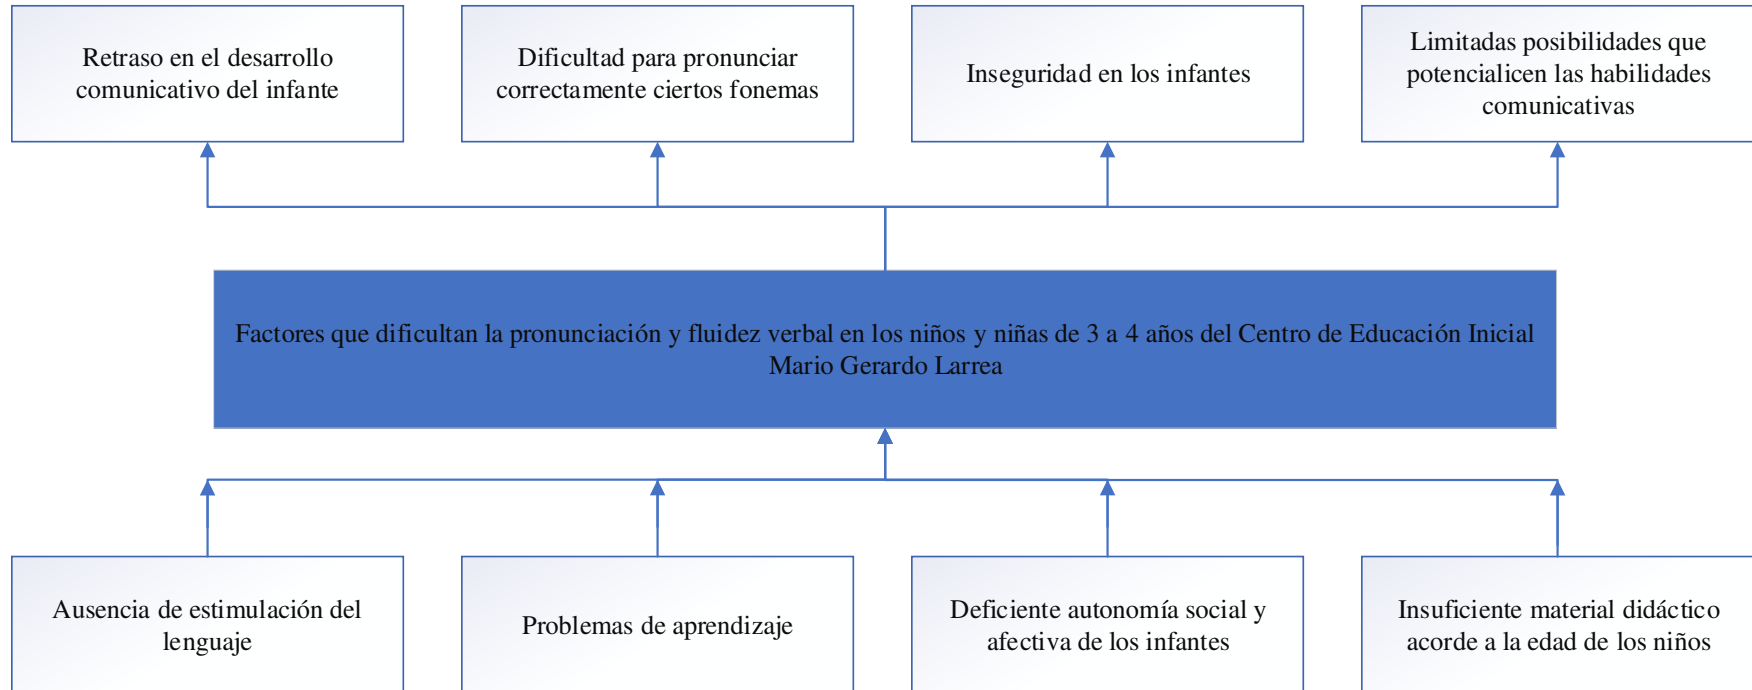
Retraso en el desarrollo comunicativo del infante

Dificultad para pronunciar correctamente ciertos fonemas

Inseguridad en los infantes

Limitadas posibilidades que potencialicen las habilidades comunicativas

Factores que dificultan la pronunciación y fluidez verbal en los niños y niñas de 3 a 4 años del Centro de Educación Inicial Mario Gerardo Larrea

Ausencia de estimulación del lenguaje

Problemas de aprendizaje

Deficiente autonomía social y afectiva de los infantes

Insuficiente material didáctico acorde a la edad de los niños